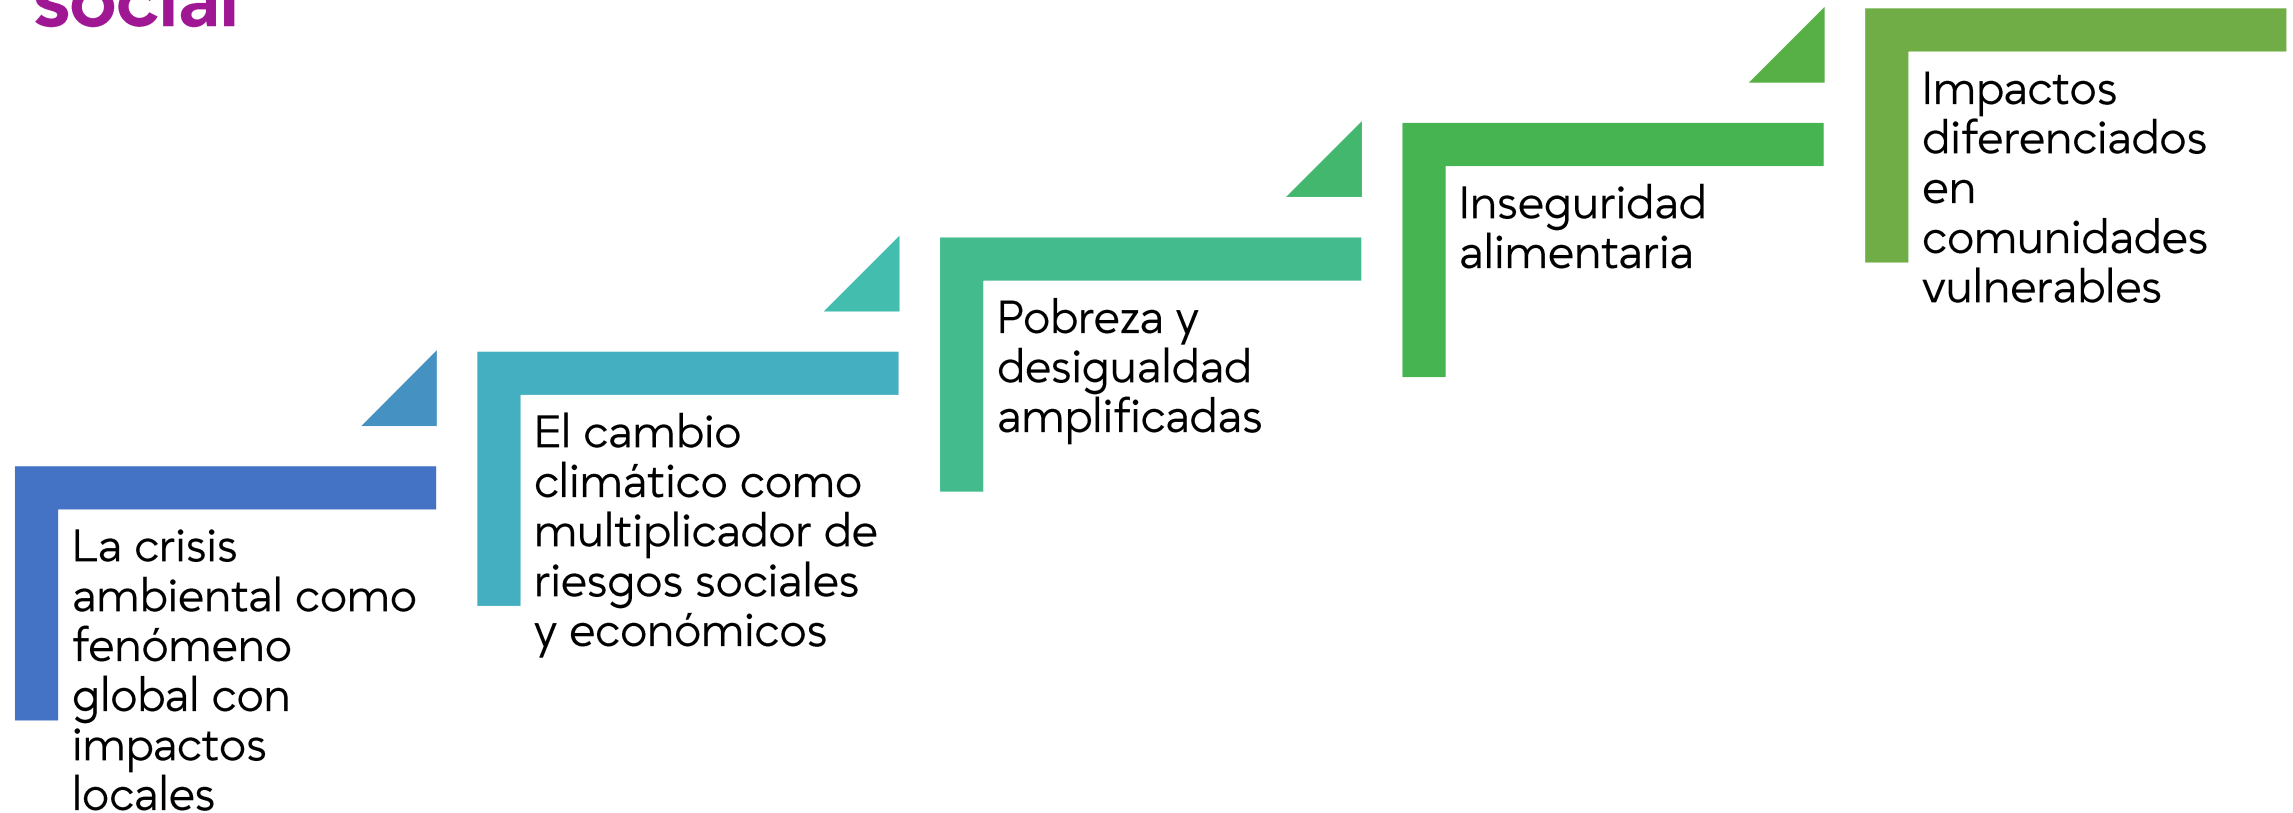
social

La crisis ambiental como fenómeno global con impactos locales

El cambio climático como multiplicador de riesgos sociales y económicos

Pobreza y desigualdad amplificadas

Inseguridad alimentaria

Impactos diferenciados en comunidades vulnerables